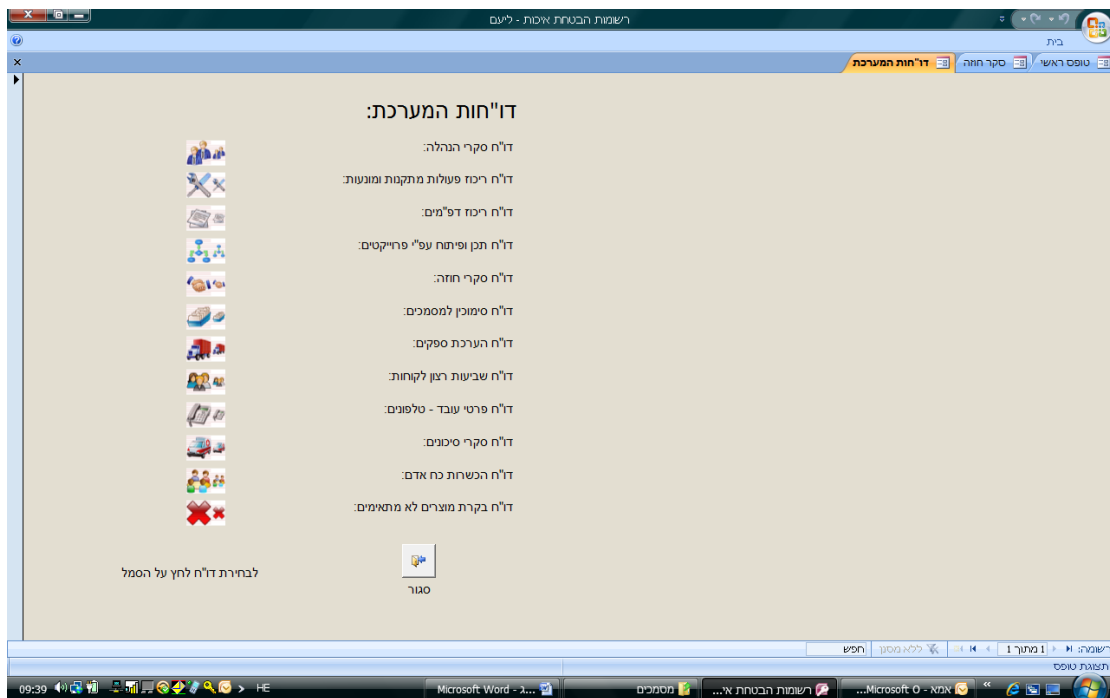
רשומות הבטחת איכות - ליעם

בית

טופס ראשי | סקר חוזה | דו"חות המערכת

דו"חות המערכת:

דו"ח סקרי הנהלה:

דו"ח ריכוז פעולות מתקנות ומונעות:

דו"ח ריכוז דפ"מים:

דו"ח תכן ופיתוח עפ"י פרוייקטים:

דו"ח סקרי חוזה:

דו"ח סימוכין למסמכים:

דו"ח הערכת ספקים:

דו"ח שביעות רצון לקוחות:

דו"ח פרטי עובד - טלפונים:

דו"ח סקרי סיכונים:

דו"ח הכשרות כח אדם:

דו"ח בקרת מוצרים לא מתאימים:

לבחירת דו"ח לחץ על הסמל

סגור

רשומה: 1 מתוך 1 | ללא מסנן | חפש

תצוגת טופס

09:39 HE Microsoft Word - ג... | מסמכים | רשומות הבטחת אי... | Microsoft O - אמא...